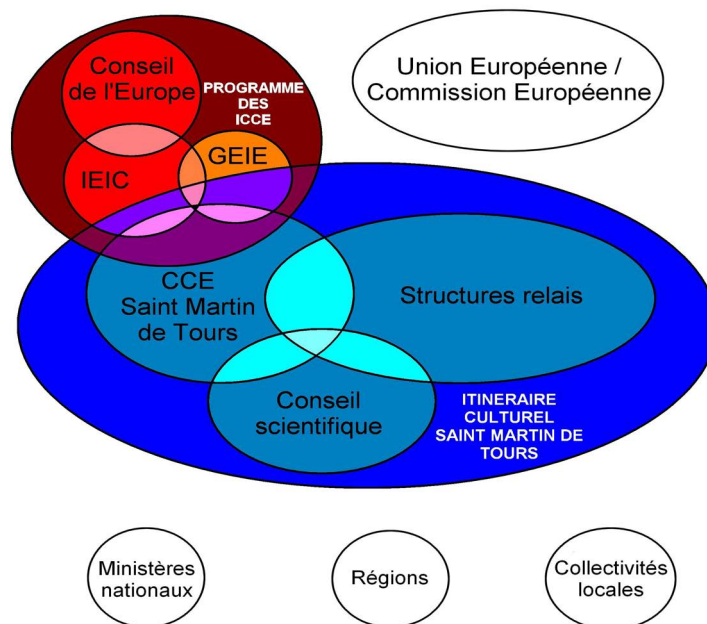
Conseil de l'Europe

PROGRAMME DES ICCE

Union Européenne / Commission Européenne

GEIE

IEIC

CCE Saint Martin de Tours

Structures relais

Conseil scientifique

ITINERAIRE CULTUREL SAINT MARTIN DE TOURS

Ministères nationaux

Régions

Collectivités locales